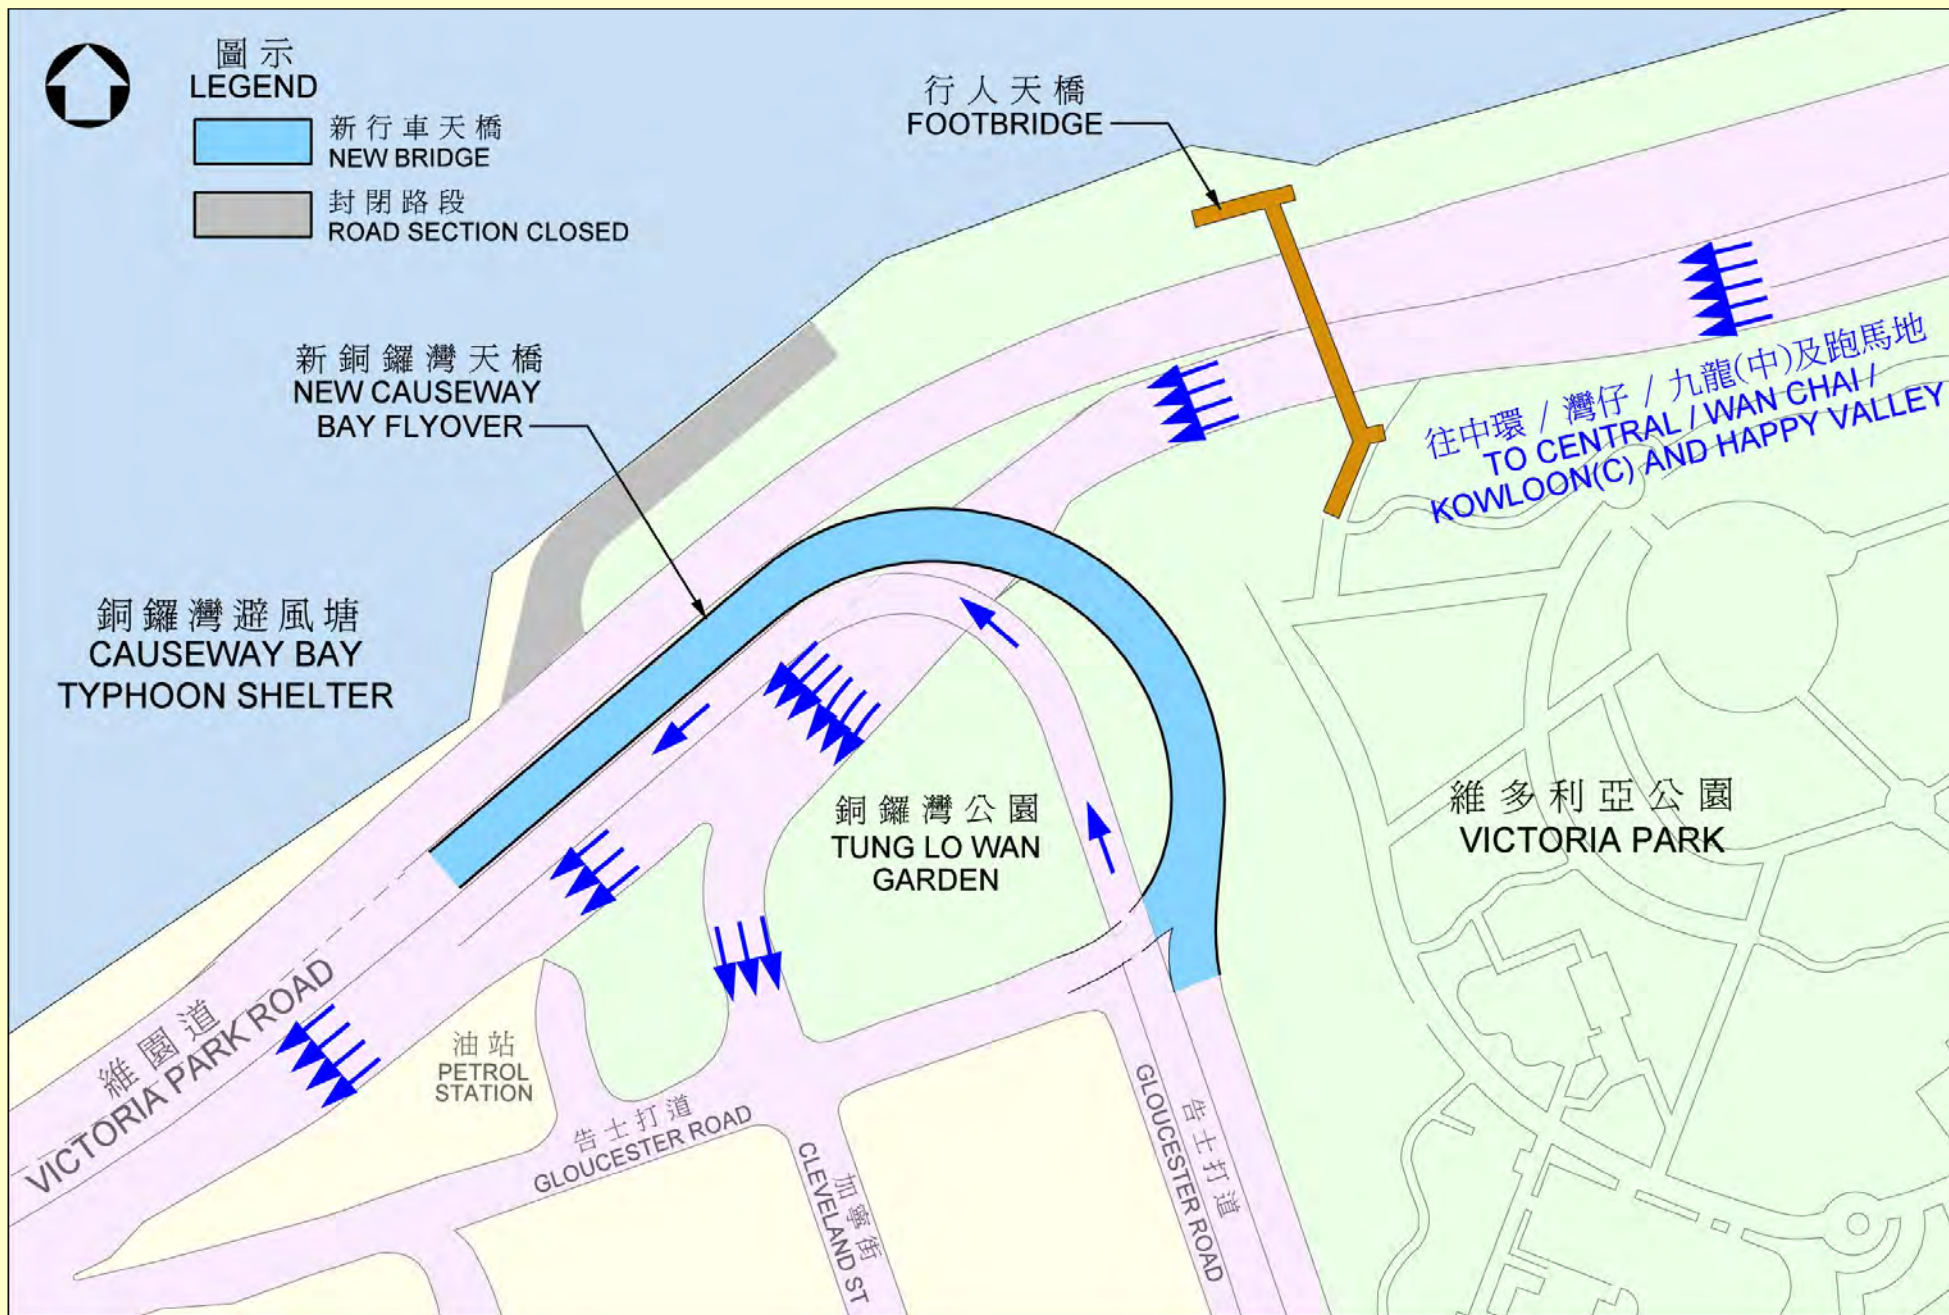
圖示
LEGEND
新行車天橋
NEW BRIDGE
封閉路段
ROAD SECTION CLOSED

行人天橋
FOOTBRIDGE

新銅鑼灣天橋
NEW CAUSEWAY BAY FLYOVER

往中環 / 灣仔 / 九龍(中)及跑馬地
TO CENTRAL / WAN CHAI / KOWLOON(C) AND HAPPY VALLEY

銅鑼灣避風塘
CAUSEWAY BAY TYPHOON SHELTER

銅鑼灣公園
TUNG LO WAN GARDEN

維多利亞公園
VICTORIA PARK

維園道
VICTORIA PARK ROAD

油站
PETROL STATION

告士打道
GLOUCESTER ROAD

加寧街
CLEVELAND ST

GLOUCESTER ROAD
告士打道